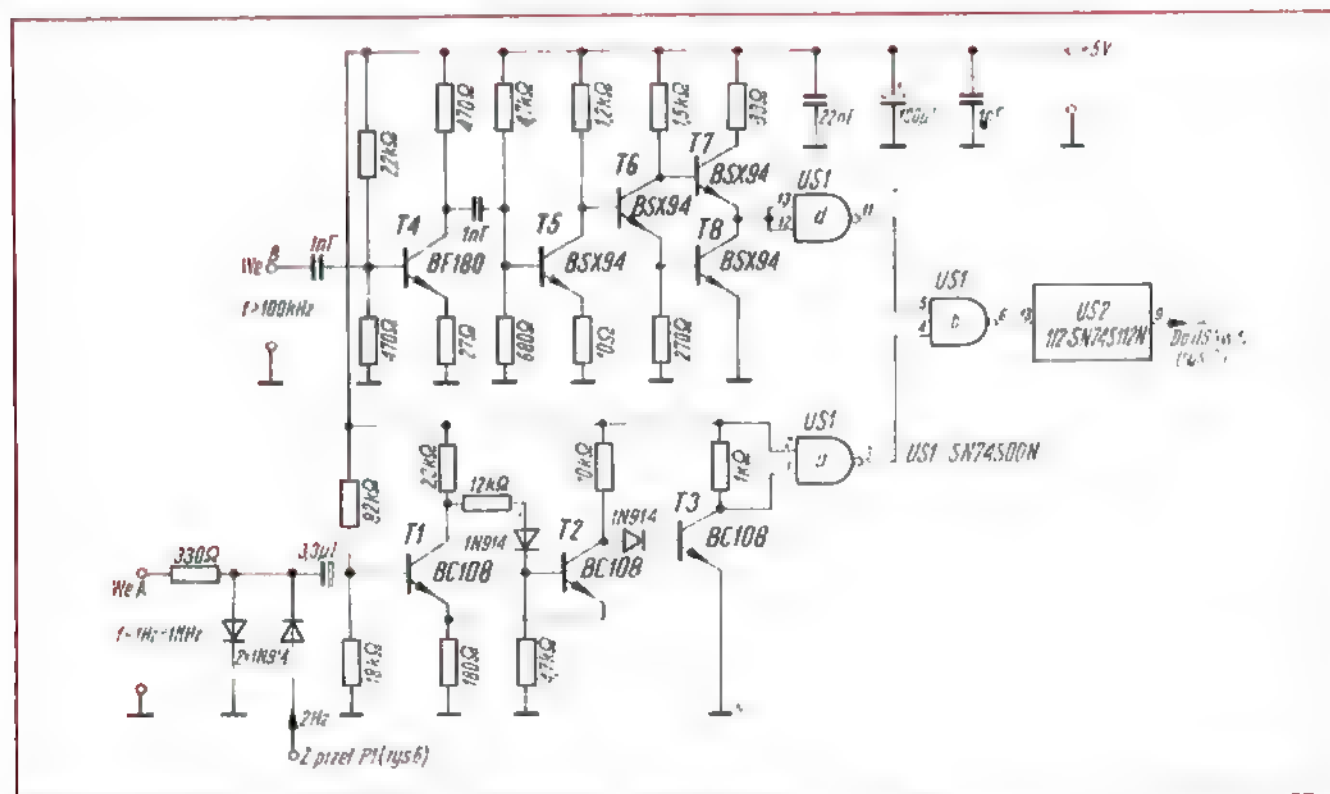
+5V

22kΩ
470Ω
4,7kΩ
1,2kΩ
1,5kΩ
33Ω
22nF
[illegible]
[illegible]

T6
T7
BSX94
BSX94
US1
13
12
d
11

T4
1nF
T5
1nF
We B
BF180
BSX94
T8
BSX94

f>100kHz

470Ω
27Ω
680Ω
10Ω
270Ω

US1
5
4
b
6
13
US2
1/2 SN74S112N
9
Do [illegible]
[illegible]

US1
a
3
US1 SN74S00N

2,2kΩ
12kΩ
10kΩ
1kΩ
92kΩ

330Ω
3,3μF
T1
BC108
1N914
T2
BC108
1N914
T3
BC108
We A
f=1Hz÷1MHz
2×1N914

18kΩ
180Ω
4,7kΩ

2Hz
Z przeł P1(rys6)